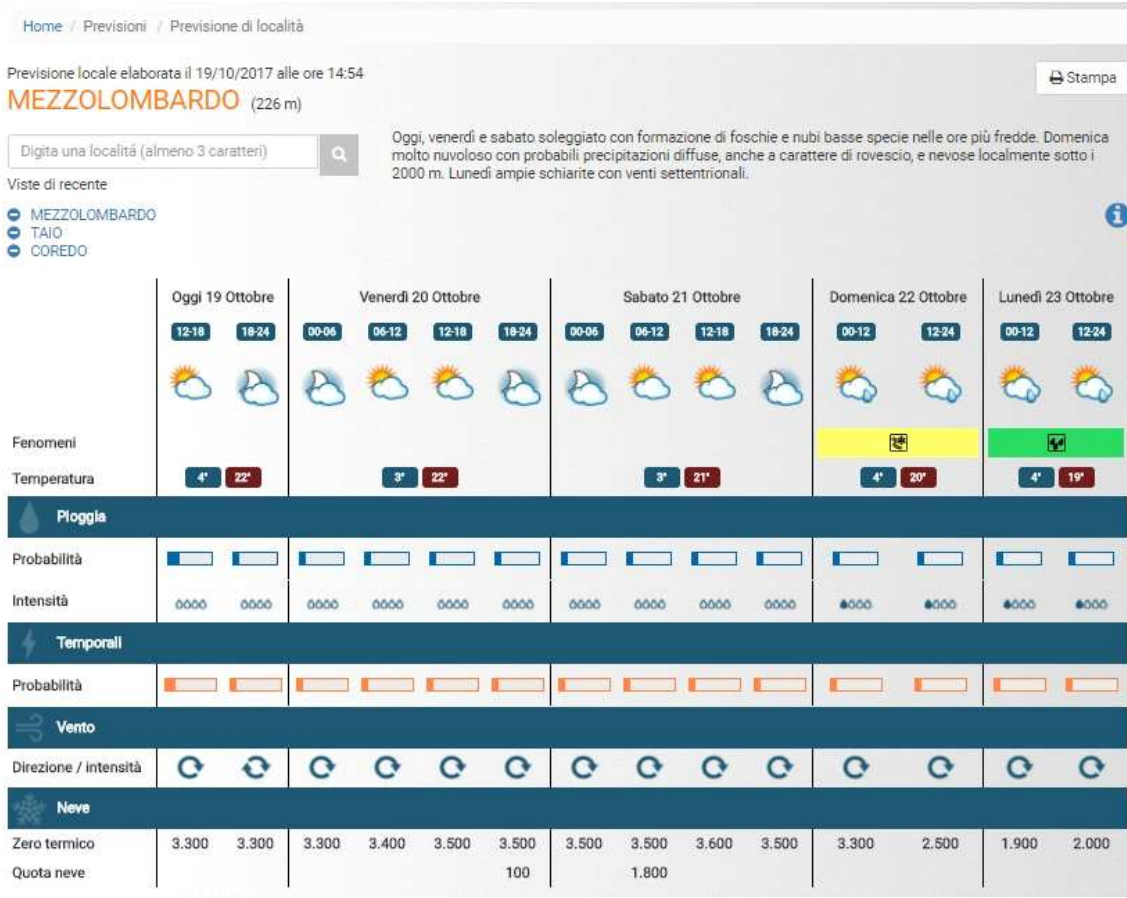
Home / Previsioni / Previsione di località

Previsione locale elaborata il 19/10/2017 alle ore 14:54

MEZZOLOMBARDO (226 m)

Stampa

Digita una località (almeno 3 caratteri)

Viste di recente

MEZZOLOMBARDO
TAIO
COREDO

Oggi, venerdì e sabato soleggiato con formazione di foschie e nubi basse specie nelle ore più fredde. Domenica molto nuvoloso con probabili precipitazioni diffuse, anche a carattere di rovescio, e nevose localmente sotto i 2000 m. Lunedì ampie schiarite con venti settentrionali.

| | Oggi 19 Ottobre | | Venerdì 20 Ottobre | | | | Sabato 21 Ottobre | | | | Domenica 22 Ottobre | | Lunedì 23 Ottobre | |
|---|---|---|---|---|---|---|---|---|---|---|---|---|---|---|
| | 12-18 | 18-24 | 00-06 | 06-12 | 12-18 | 18-24 | 00-06 | 06-12 | 12-18 | 18-24 | 00-12 | 12-24 | 00-12 | 12-24 |
| Fenomeni | | | | | | | | | | | | | | |
| Temperatura | 4° | 22° | 3° | 22° | | | 3° | 21° | | | 4° | 20° | 4° | 19° |
| Pioggia | | | | | | | | | | | | | | |
| Probabilità | | | | | | | | | | | | | | |
| Intensità | | | | | | | | | | | | | | |
| Temporali | | | | | | | | | | | | | | |
| Probabilità | | | | | | | | | | | | | | |
| Vento | | | | | | | | | | | | | | |
| Direzione / intensità | | | | | | | | | | | | | | |
| Neve | | | | | | | | | | | | | | |
| Zero termico | 3.300 | 3.300 | 3.300 | 3.400 | 3.500 | 3.500 | 3.500 | 3.500 | 3.600 | 3.500 | 3.300 | 2.500 | 1.900 | 2.000 |
| Quota neve | | | | | | 100 | | 1.800 | | | | | | |